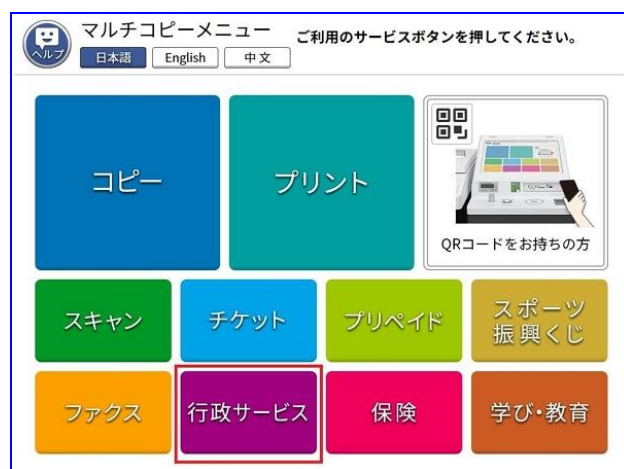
ヘルプ
マルチコピーメニュー
日本語 English 中文
ご利用のサービスボタンを押してください。

コピー

プリント

QRコードをお持ちの方

スキャン

チケット

プリペイド

スポーツ振興くじ

ファクス

行政サービス

保険

学び・教育